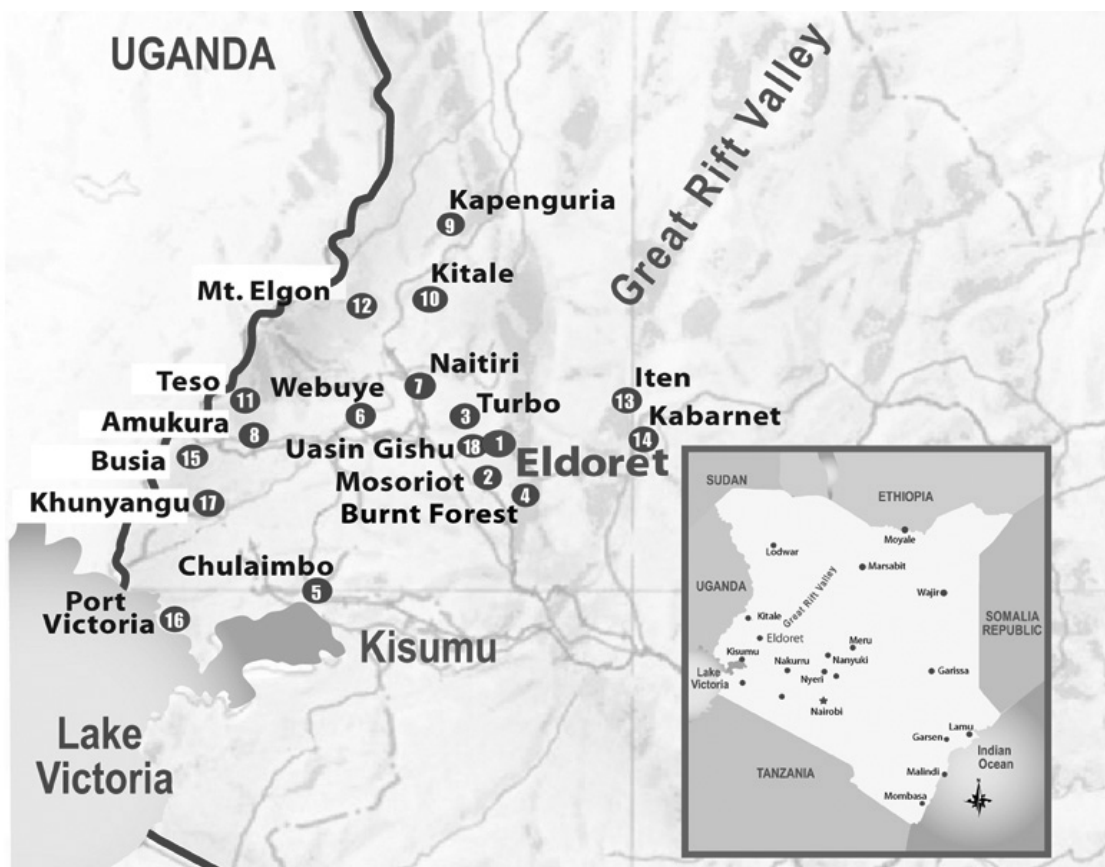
UGANDA

Great Rift Valley

Kapenguria 9

Kitale 10

Mt. Elgon 12

Naitiri 7

Teso 11

Webuye 6

Turbo 3

Iten 13

Kabarnet 14

Amukura 8

Uasin Gishu 18 1

Eldoret

Busia 15

Mosoriot 2

Khunyangu 17

Burnt Forest 4

Chulaimbo 5

Port Victoria 16

Kisumu

Lake Victoria

SUDAN

ETHIOPIA

Moyale

Lodwar

Marsabit

UGANDA

Wajir

SOMALIA REPUBLIC

Kitale

Great Rift Valley

Eldoret

Kisumu

Meru

Lake Victoria

Nakuru

Nanyuki

Nyeri

Garissa

Nairobi

Lamu

Garsen

Indian Ocean

TANZANIA

Malindi

Mombasa